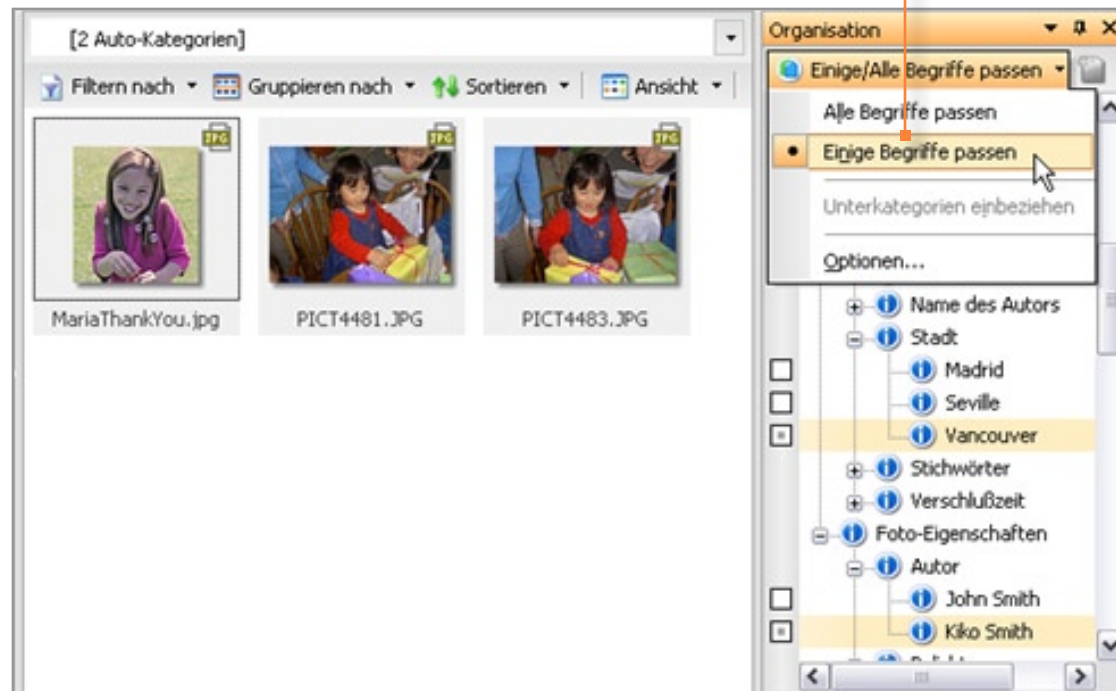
[2 Auto-Kategorien]

Filtern nach Gruppieren nach Sortieren Ansicht

JPG JPG JPG

MariaThankYou.jpg PICT4481.JPG PICT4483.JPG

Organisation

Einige/Alle Begriffe passen

Alle Begriffe passen

Einige Begriffe passen

Unterkategorien einbeziehen

Optionen...

Name des Autors

Stadt

Madrid

Seville

Vancouver

Stichwörter

Verschlußzeit

Foto-Eigenschaften

Autor

John Smith

Kiko Smith

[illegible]